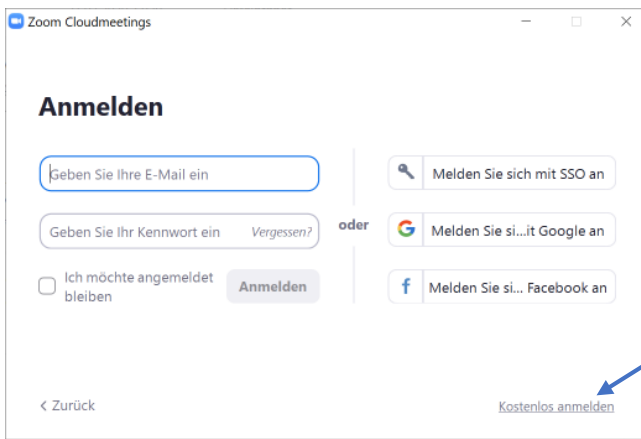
Zoom Cloudmeetings

Anmelden

Geben Sie Ihre E-Mail ein

Geben Sie Ihr Kennwort ein Vergessen?

Ich möchte angemeldet bleiben

Anmelden

oder

Melden Sie sich mit SSO an

Melden Sie si...it Google an

Melden Sie si... Facebook an

< Zurück

Kostenlos anmelden